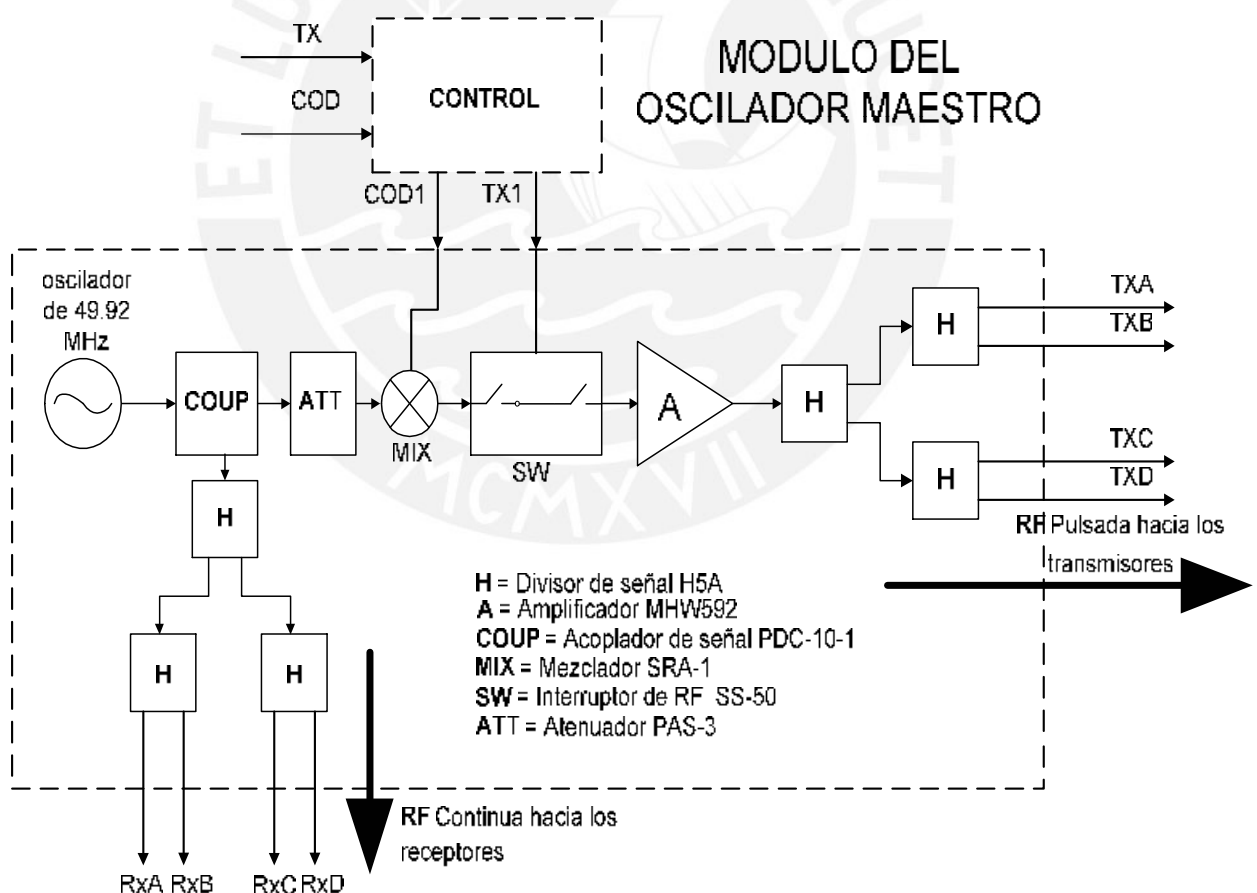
TX

COD

CONTROL

MODULO DEL OSCILADOR MAESTRO

COD1

TX1

oscilador de 49.92 MHz

COUP

ATT

MIX

SW

A

H

H

H

TXA

TXB

TXC

TXD

RF Pulsada hacia los transmisores

H

H

H

H = Divisor de señal H5A
A = Amplificador MHW592
COUP = Acoplador de señal PDC-10-1
MIX = Mezclador SRA-1
SW = Interruptor de RF SS-50
ATT = Atenuador PAS-3

RF Continua hacia los receptores

RxA RxB RxC RxD